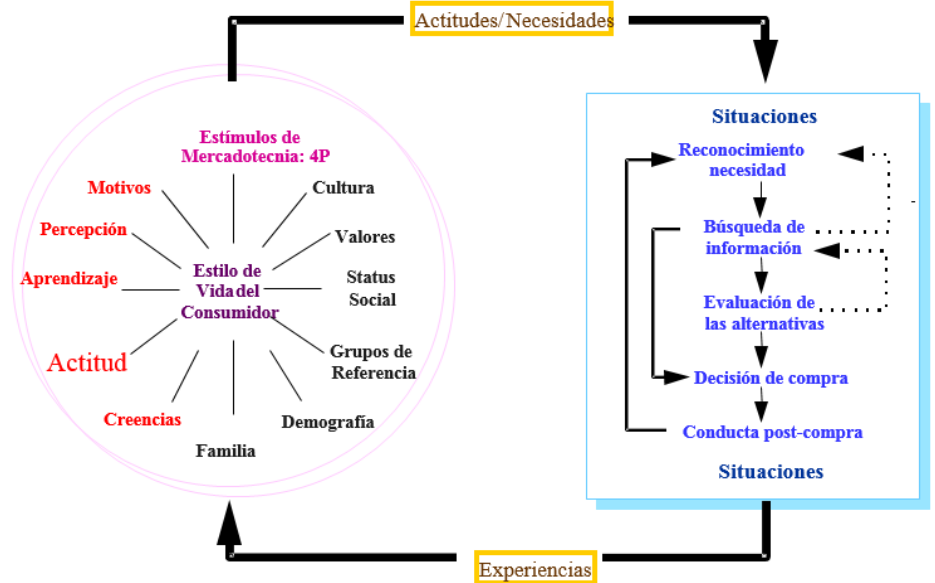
Actitudes/Necesidades

Estímulos de Mercadotecnia: 4P

Motivos

Cultura

Percepción

Valores

Aprendizaje

Estilo de Vida del Consumidor

Status Social

Actitud

Grupos de Referencia

Creencias

Demografía

Familia

Situaciones

Reconocimiento necesidad

Búsqueda de información

Evaluación de las alternativas

Decisión de compra

Conducta post-compra

Situaciones

Experiencias